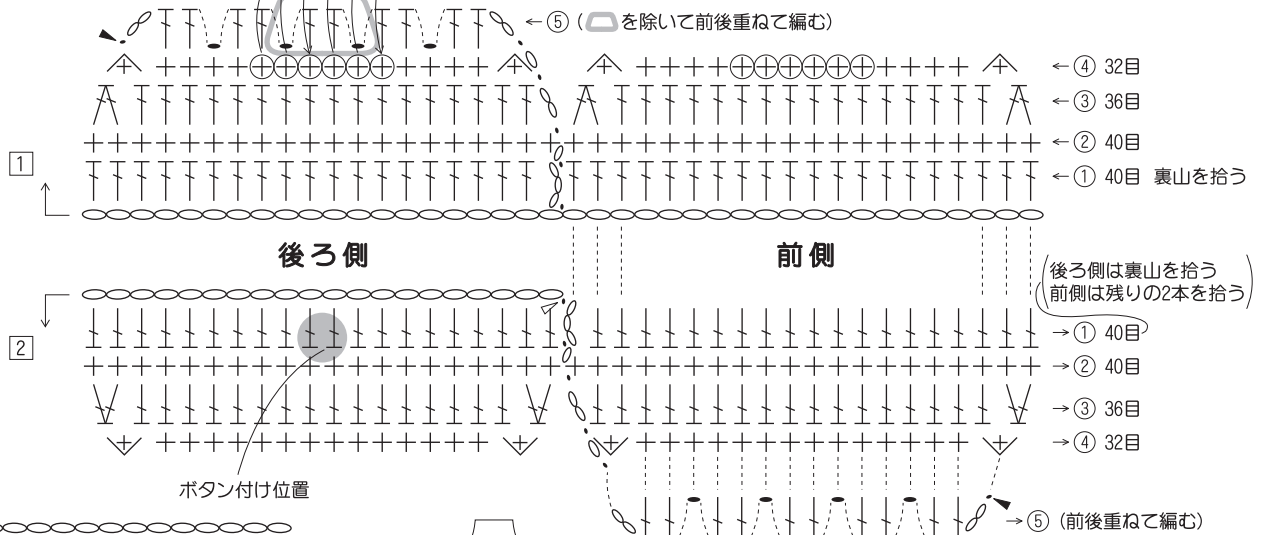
←⑤（を除いて前後重ねて編む）

←④ 32目

←③ 36目

←② 40目

1

←① 40目 裏山を拾う

後ろ側

前側

後ろ側は裏山を拾う
前側は残りの2本を拾う

2

→① 40目

→② 40目

→③ 36目

→④ 32目

ボタン付け位置

→⑤（前後重ねて編む）